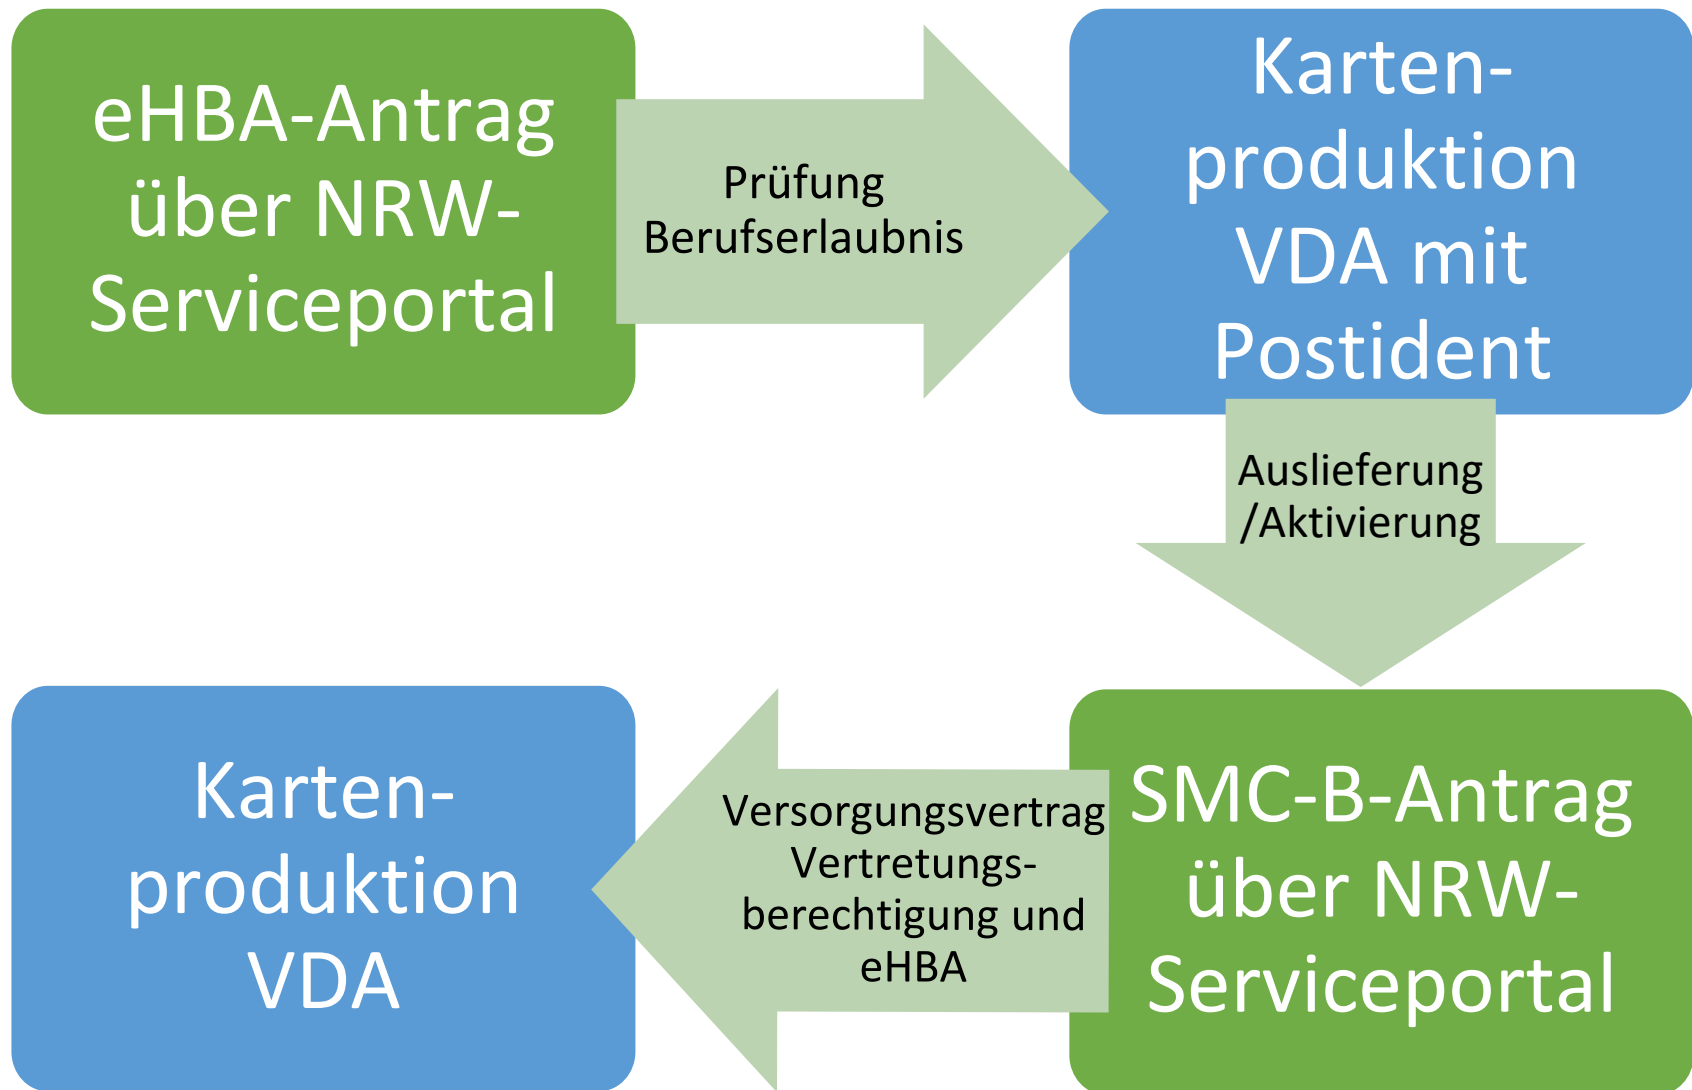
eHBA-Antrag über NRW-Serviceportal

Prüfung Berufserlaubnis

Karten-produktion VDA mit Postident

Auslieferung /Aktivierung

SMC-B-Antrag über NRW-Serviceportal

Versorgungsvertrag Vertretungs-berechtigung und eHBA

Karten-produktion VDA